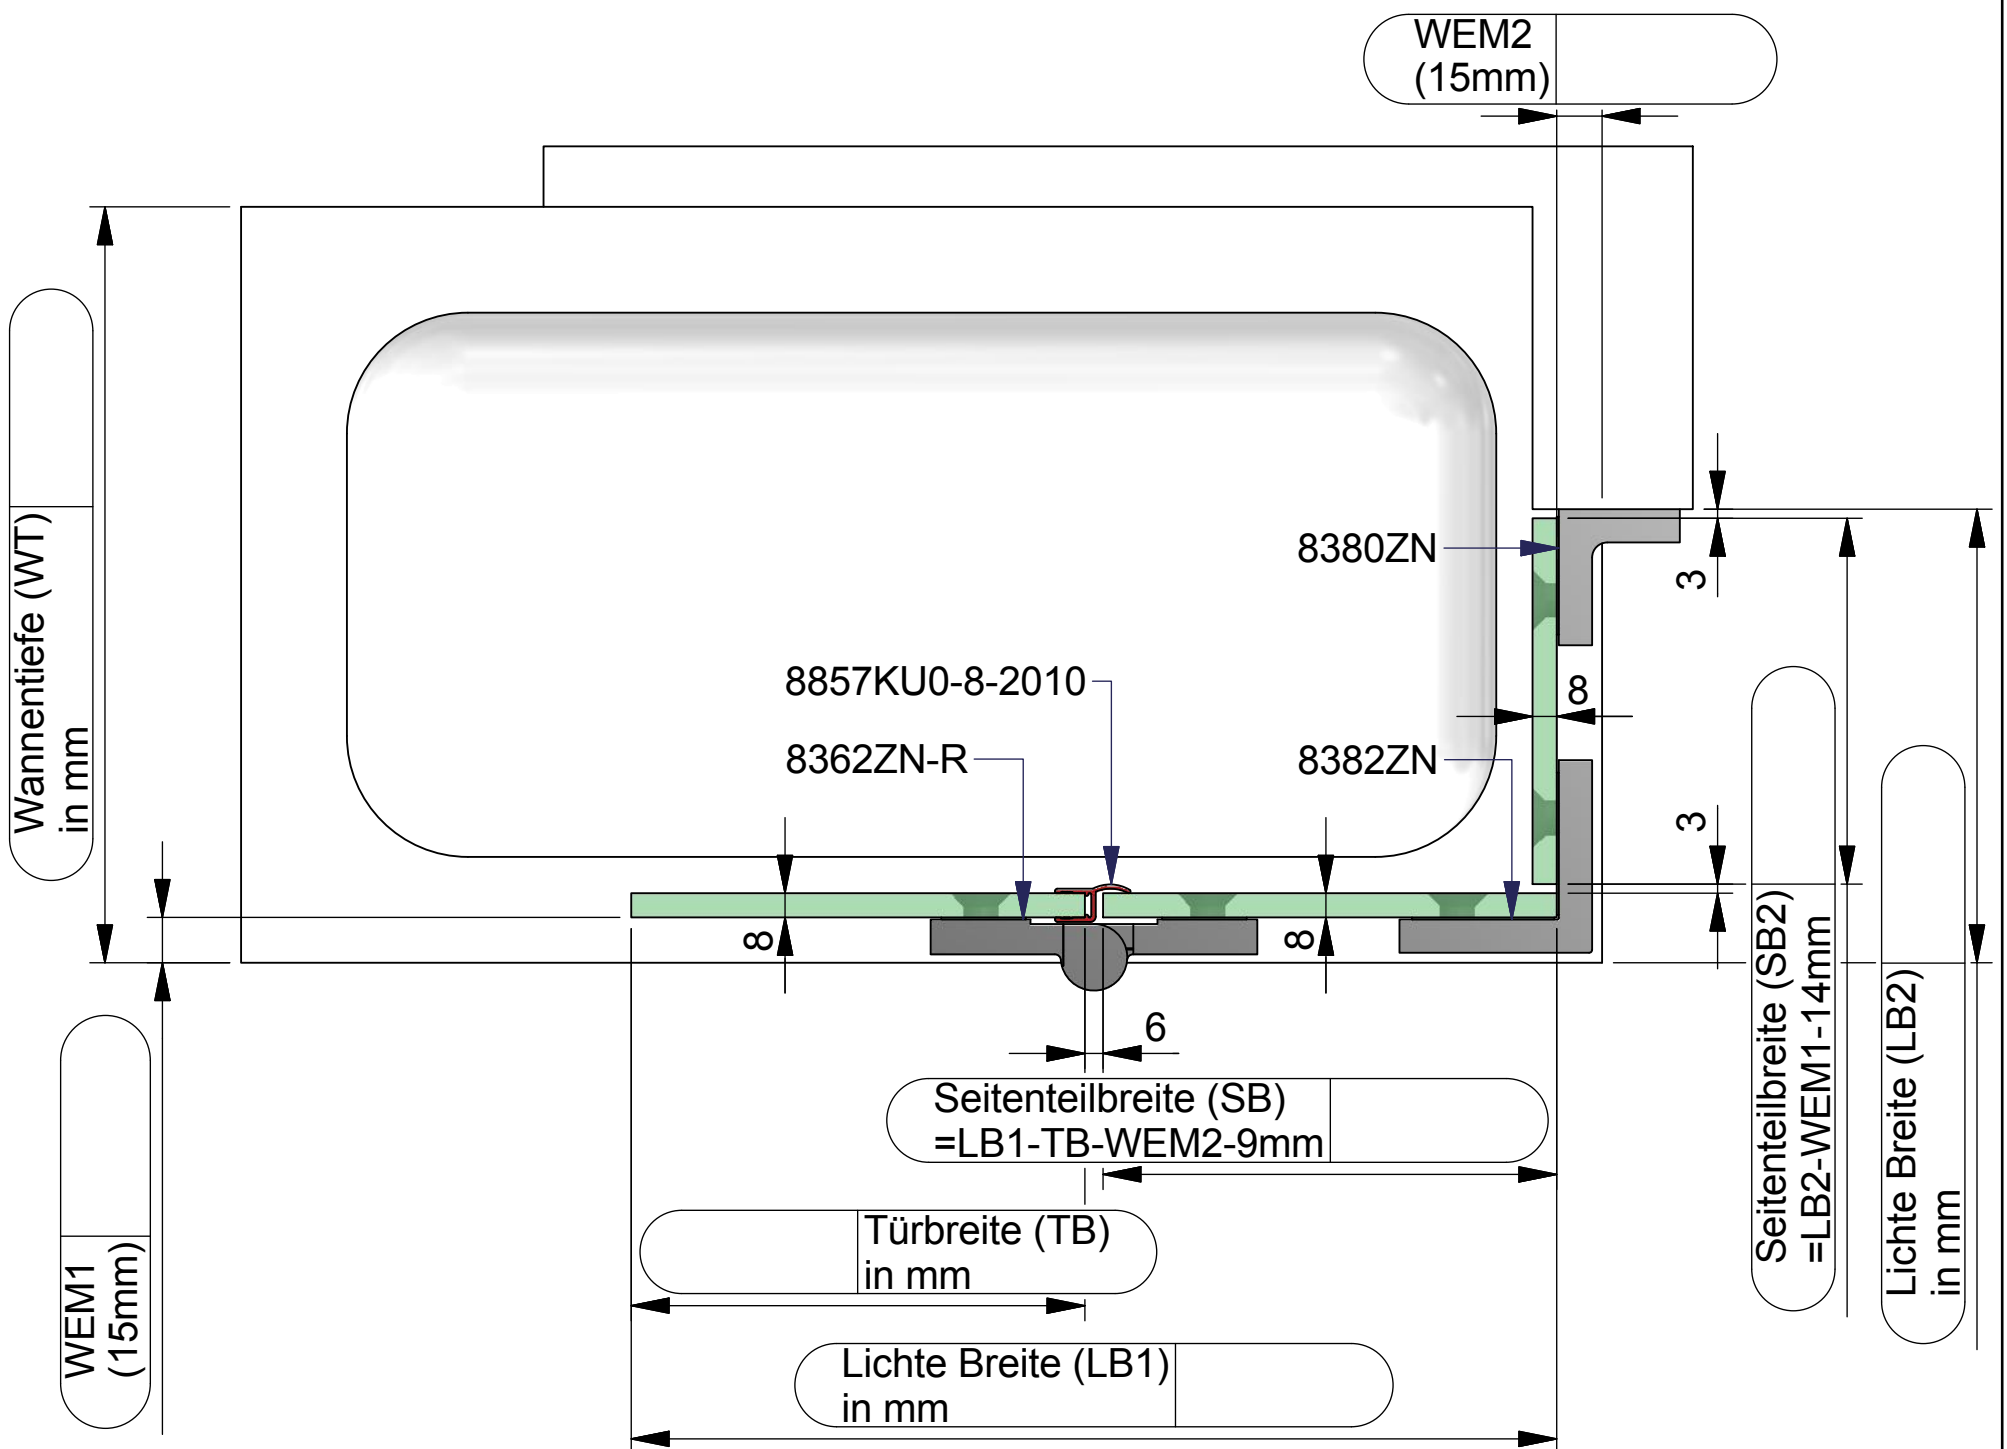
WEM2
(15mm)

Wannentiefe (WT)
in mm

8380ZN

3

8

8857KU0-8-2010

8362ZN-R

8382ZN

3

8

8

6

Seitenteilbreite (SB)
=LB1-TB-WEM2-9mm

Seitenteilbreite (SB2)
=LB2-WEM1-14mm

Lichte Breite (LB2)
in mm

Türbreite (TB)
in mm

WEM1
(15mm)

Lichte Breite (LB1)
in mm